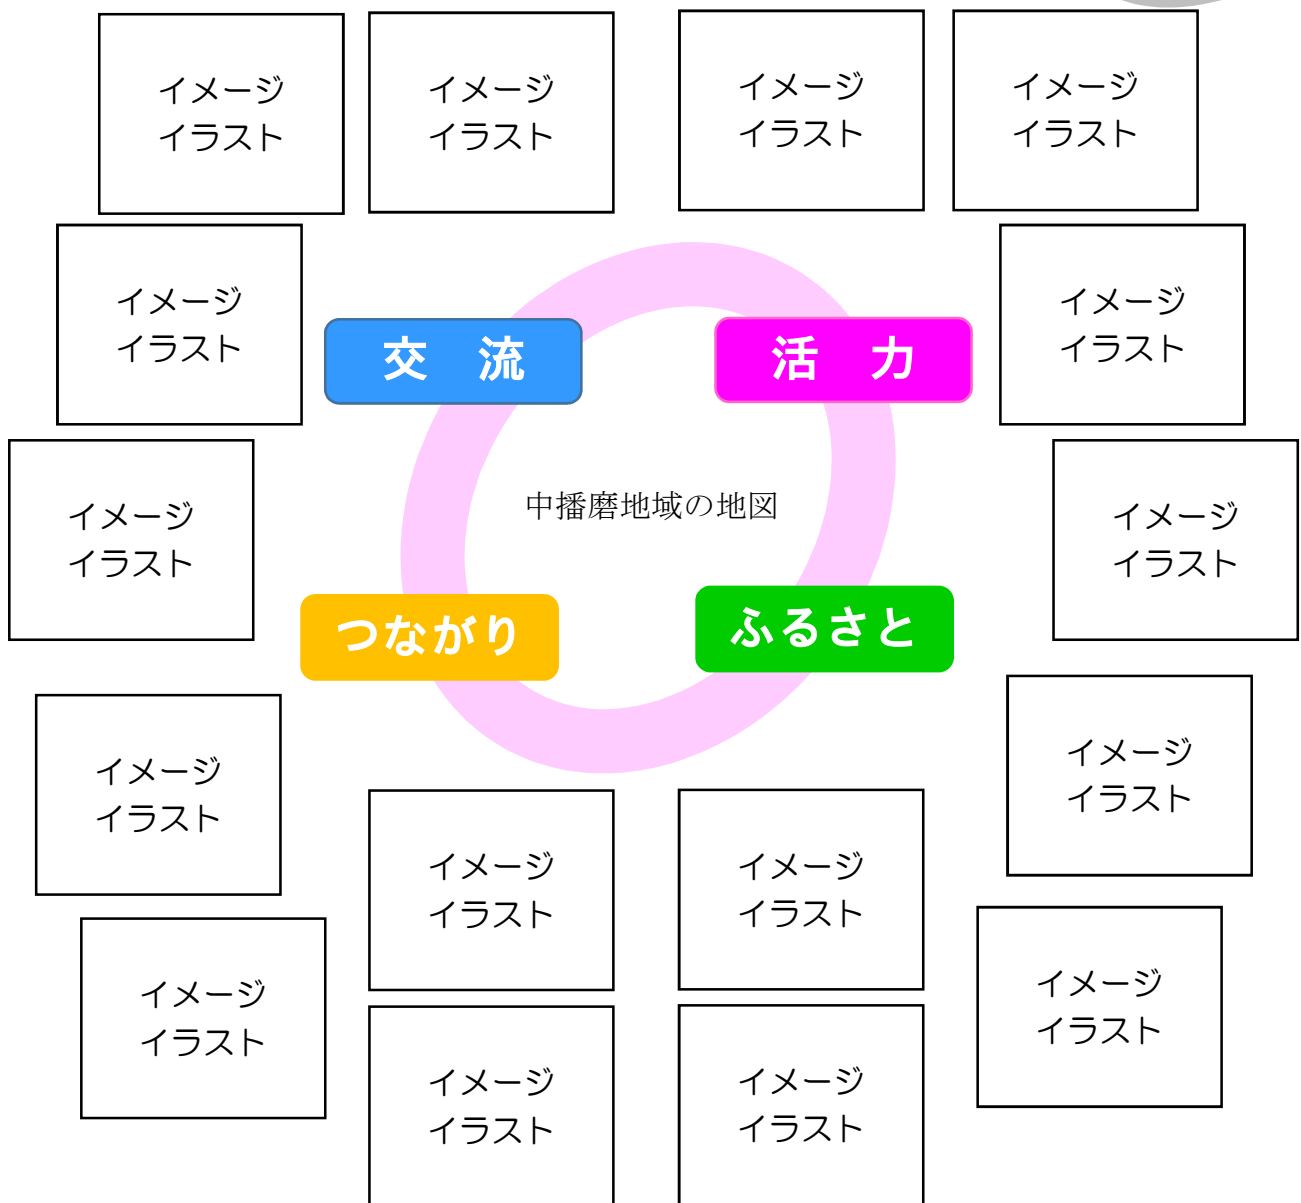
イメージ
イラスト

イメージ
イラスト

イメージ
イラスト

イメージ
イラスト

イメージ
イラスト

交　流

活　力

イメージ
イラスト

イメージ
イラスト

中播磨地域の地図

イメージ
イラスト

つながり

ふるさと

イメージ
イラスト

イメージ
イラスト

イメージ
イラスト

イメージ
イラスト

イメージ
イラスト

イメージ
イラスト

イメージ
イラスト

イメージ
イラスト